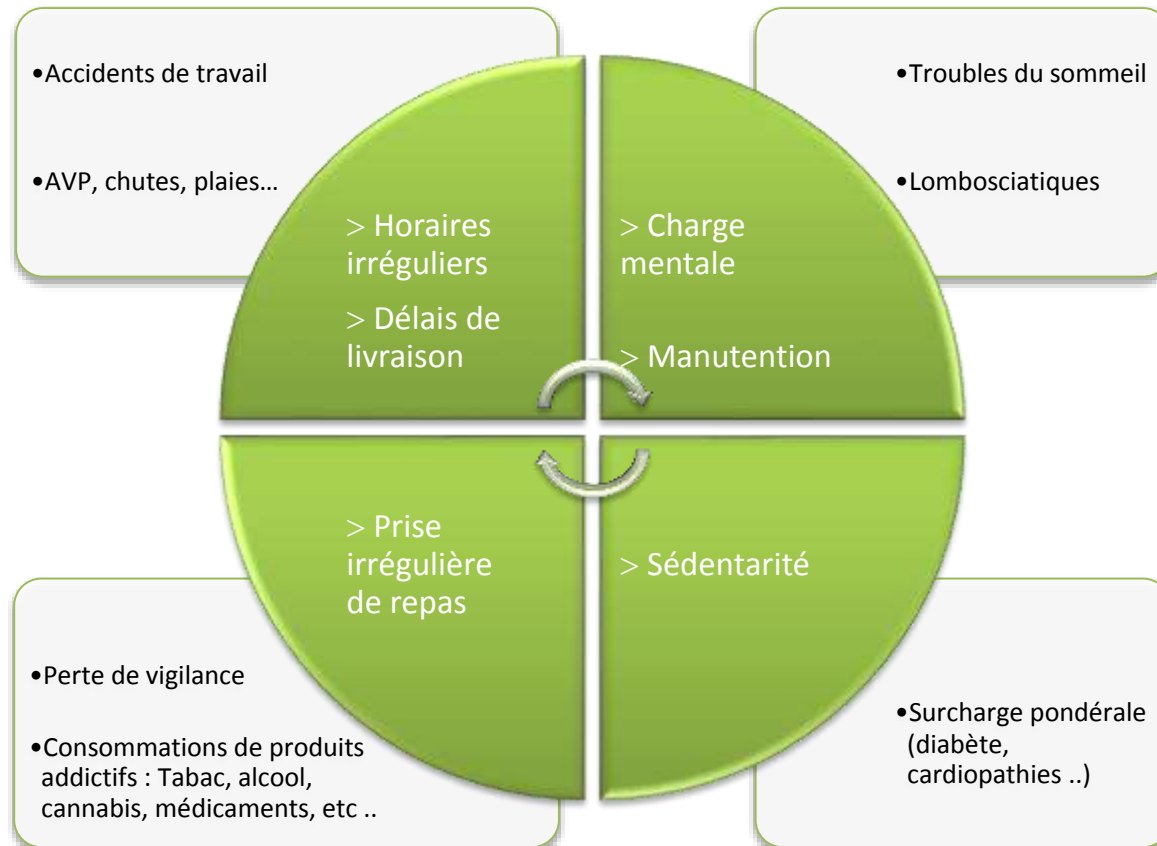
•Accidents de travail

•AVP, chutes, plaies…

> Horaires irréguliers

> Délais de livraison

•Troubles du sommeil

•Lombosciatiques

> Charge mentale

> Manutention

> Prise irrégulière de repas

> Sédentarité

•Perte de vigilance

•Consommations de produits addictifs : Tabac, alcool, cannabis, médicaments, etc ..

•Surcharge pondérale (diabète, cardiopathies ..)